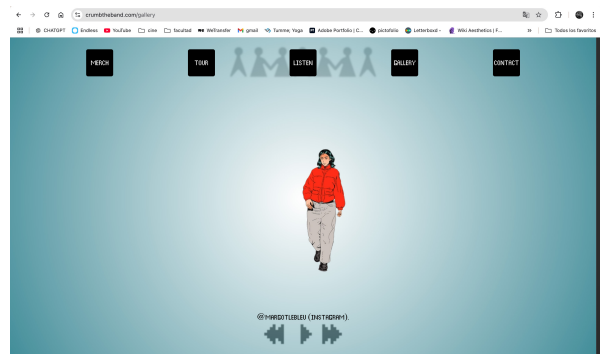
crumbtheband.com/gallery

CHATGPT Endless YouTube cine facultad WeTransfer gmail Tummee_Yoga Adobe Portfolio | C... pictofolio Letterboxd Wiki Aesthetics | F... » Todos los favoritos

MERCH
TOUR
LISTEN
GALLERY
CONTACT

@MARGOTLEBLEU (INSTAGRAM).